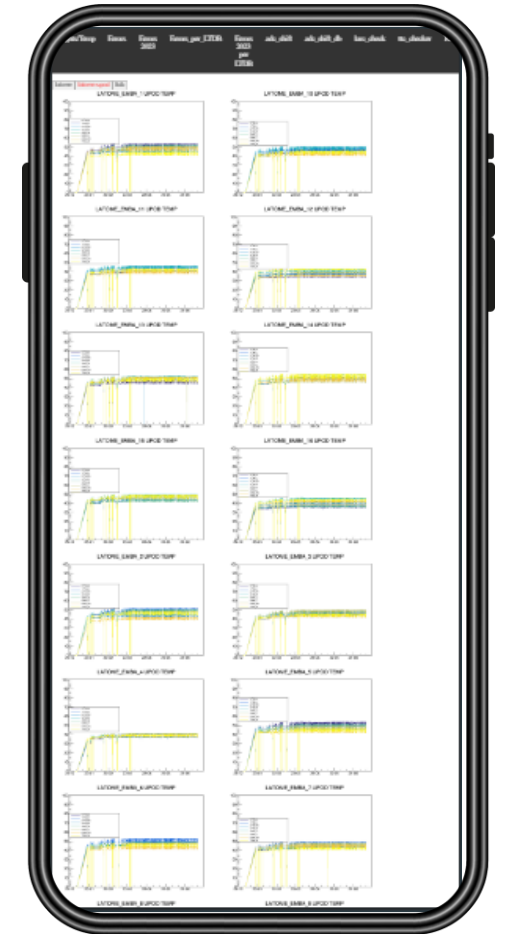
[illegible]/Temp Errors Errors 2023 Errors_per_LTDB Errors 2023 per LTDB adc_shift adc_shift_db fsm_check ttc_checker

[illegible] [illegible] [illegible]

LATOME_EMBA_1 UPOD TEMP

LATOME_EMBA_10 UPOD TEMP

LATOME_EMBA_11 UPOD TEMP

LATOME_EMBA_12 UPOD TEMP

LATOME_EMBA_13 UPOD TEMP

LATOME_EMBA_14 UPOD TEMP

LATOME_EMBA_15 UPOD TEMP

LATOME_EMBA_16 UPOD TEMP

LATOME_EMBA_2 UPOD TEMP

LATOME_EMBA_3 UPOD TEMP

LATOME_EMBA_4 UPOD TEMP

LATOME_EMBA_5 UPOD TEMP

LATOME_EMBA_6 UPOD TEMP

LATOME_EMBA_7 UPOD TEMP

LATOME_EMBA_8 UPOD TEMP

LATOME_EMBA_9 UPOD TEMP